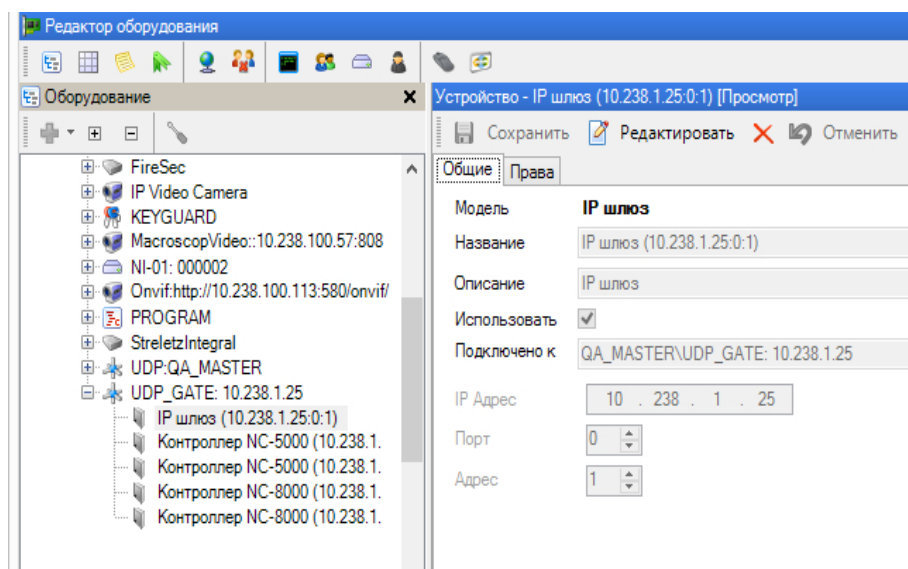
Редактор оборудования

Оборудование

FireSec
IP Video Camera
KEYGUARD
MacroscopVideo::10.238.100.57:808
NI-01: 000002
Onvif:http://10.238.100.113:580/onvif/
PROGRAM
StreletzIntegral
UDP:QA_MASTER
UDP_GATE: 10.238.1.25
IP шлюз (10.238.1.25:0:1)
Контроллер NC-5000 (10.238.1.
Контроллер NC-5000 (10.238.1.
Контроллер NC-8000 (10.238.1.
Контроллер NC-8000 (10.238.1.

Устройство - IP шлюз (10.238.1.25:0:1) [Просмотр]

Сохранить Редактировать Отменить

Общие Права

| | |
|---|---|
| Модель | IP шлюз |
| Название | IP шлюз (10.238.1.25:0:1) |
| Описание | IP шлюз |
| Использовать | ✓ |
| Подключено к | QA_MASTER\UDP_GATE: 10.238.1.25 |
| IP Адрес | 10 . 238 . 1 . 25 |
| Порт | 0 |
| Адрес | 1 |